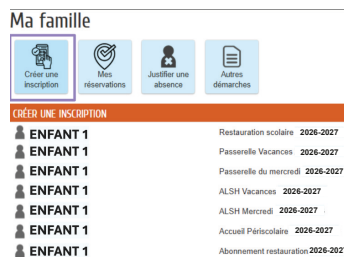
Ma famille

Créer une inscription

Mes réservations

Justifier une absence

Autres démarches

CRÉER UNE INSCRIPTION

| | |
|---|---|
| ENFANT 1 | Restauration scolaire 2026-2027 |
| ENFANT 1 | Passerelle Vacances 2026-2027 |
| ENFANT 1 | Passerelle du mercredi 2026-2027 |
| ENFANT 1 | ALSH Vacances 2026-2027 |
| ENFANT 1 | ALSH Mercredi 2026-2027 |
| ENFANT 1 | Accueil Périscolaire 2026-2027 |
| ENFANT 1 | Abonnement restauration 2026-202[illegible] |